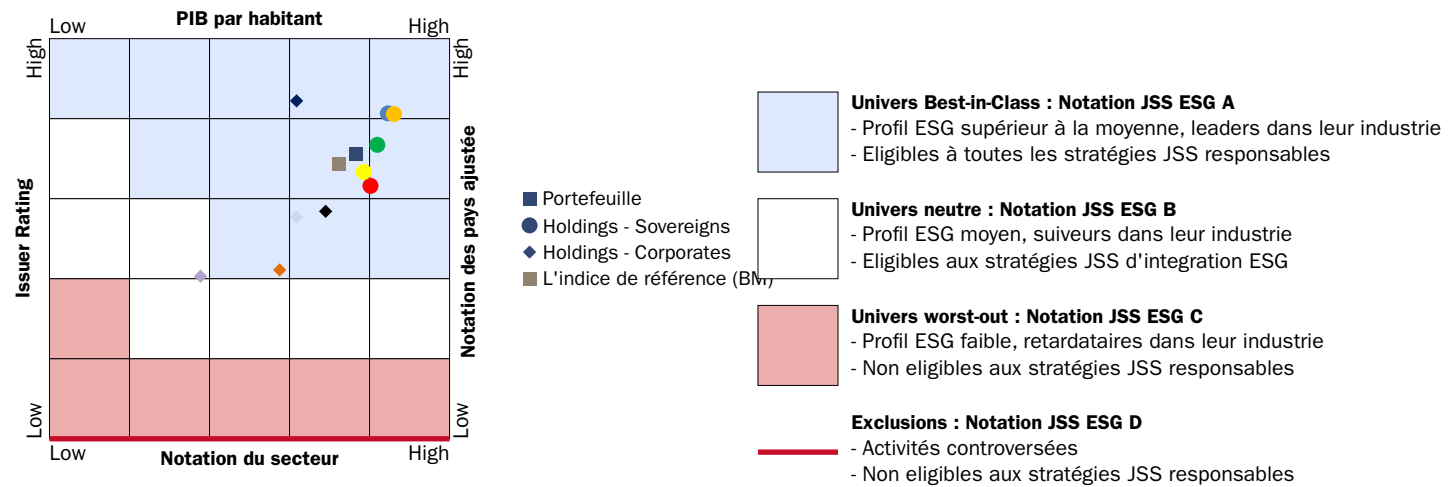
Low

PIB par habitant

High

High

Issuer Rating

Low

High

Notation des pays ajustée

Low

Low

Notation du secteur

High

Portefeuille
Holdings - Sovereigns
Holdings - Corporates
L'indice de référence (BM)

**Univers Best-in-Class : Notation JSS ESG A**
- Profil ESG supérieur à la moyenne, leaders dans leur industrie
- Eligibles à toutes les stratégies JSS responsables

**Univers neutre : Notation JSS ESG B**
- Profil ESG moyen, suiveurs dans leur industrie
- Eligibles aux stratégies JSS d'integration ESG

**Univers worst-out : Notation JSS ESG C**
- Profil ESG faible, retardataires dans leur industrie
- Non eligibles aux stratégies JSS responsables

**Exclusions : Notation JSS ESG D**
- Activités controversées
- Non eligibles aux stratégies JSS responsables